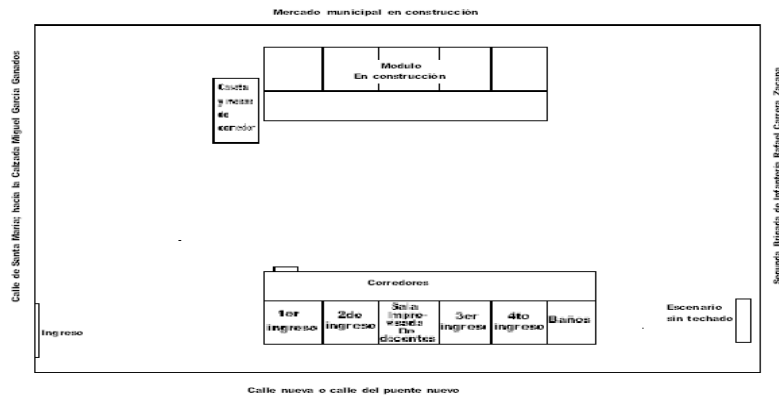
Mercado municipal en construcción

Calle de Santa María; hacia la Calzada Miguel García Granados

Segunda Brigada de Infantería Rafael Carrera Zacapa

Caseta y mesas de comedor

Modulo
En construcción

Corredores

| 1er ingreso | 2do ingreso | Sala impro-visada De docentes | 3er ingreso | 4to ingreso | Baños |
|---|---|---|---|---|---|

Ingreso

Escenario sin techado

Calle nueva o calle del puente nuevo